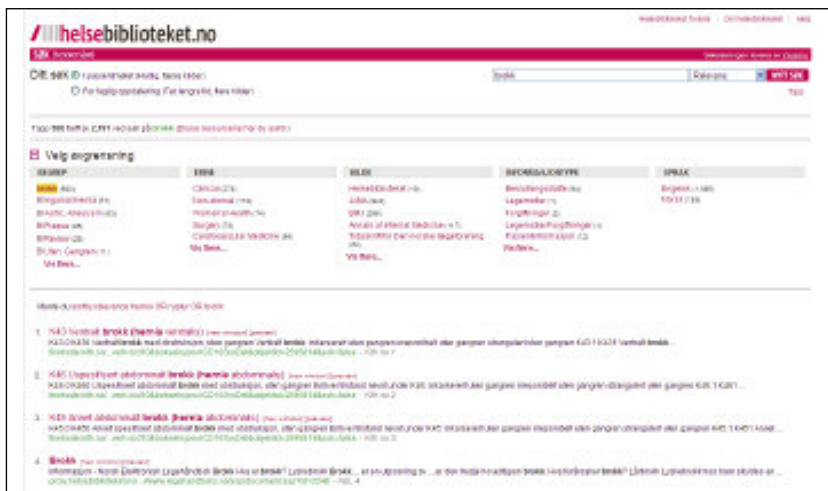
helsebiblioteket.no

Søk

Ditt søk

brokk

Velg avgrensning

EMNE

KILDE

INFORMASJONSTYPE

SPRÅK

Vis flere...

Vis flere...

Vis flere...

1. K40 Ventrikkelbrokk [hernia ventralis] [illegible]

2. K46 Uspesifisert abdominalt brokk [hernia abdominalis] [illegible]

3. K45 Annet abdominalt brokk [hernia abdominalis] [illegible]

4. Brokk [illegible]